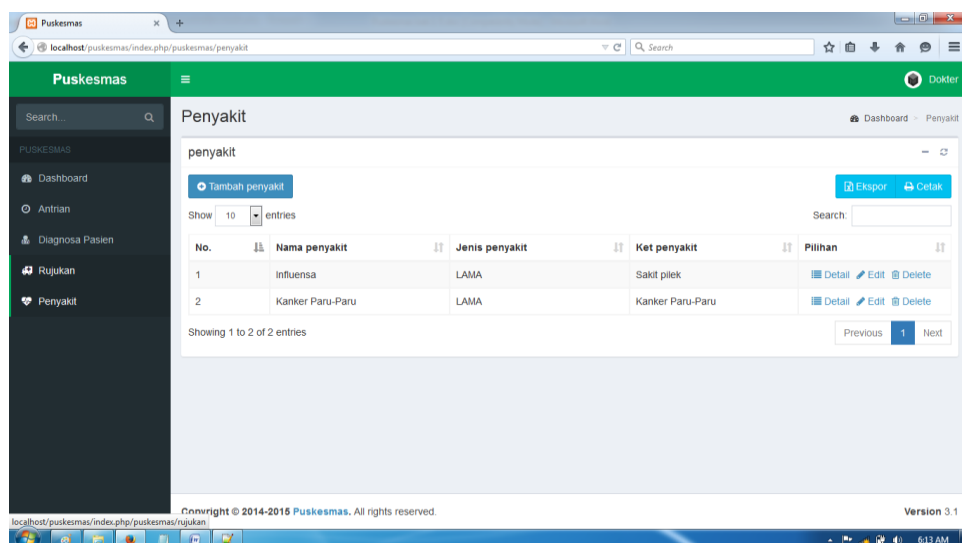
Puskesmas
localhost/puskesmas/index.php/puskesmas/penyakit
Search

Puskesmas
Dokter

Search...
PUSKESMAS
Dashboard
Antrian
Diagnosa Pasien
Rujukan
Penyakit

Penyakit
Dashboard > Penyakit

penyakit

Tambah penyakit
Ekspor
Cetak

Show 10 entries
Search:

| No. | Nama penyakit | Jenis penyakit | Ket penyakit | Pilihan |
|---|---|---|---|---|
| 1 | Influensa | LAMA | Sakit pilek | Detail Edit Delete |
| 2 | Kanker Paru-Paru | LAMA | Kanker Paru-Paru | Detail Edit Delete |

Showing 1 to 2 of 2 entries
Previous 1 Next

Copyright © 2014-2015 Puskesmas. All rights reserved.
Version 3.1

localhost/puskesmas/index.php/puskesmas/rujukan
6:13 AM